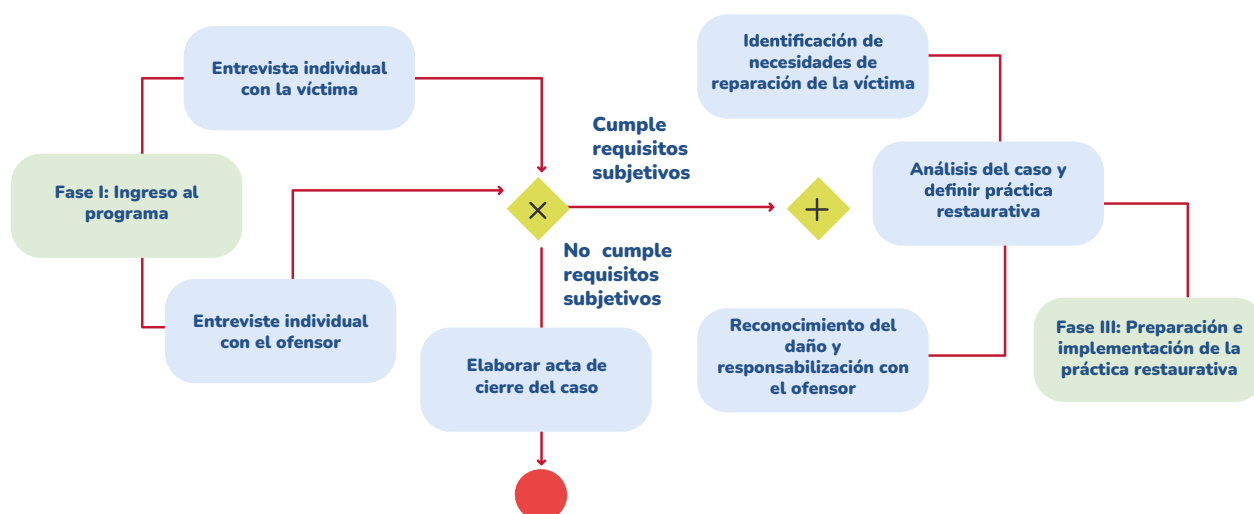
Entrevista individual con la víctima

Fase I: Ingreso al programa

Entreviste individual con el ofensor

Cumple requisitos subjetivos

No cumple requisitos subjetivos

Elaborar acta de cierre del caso

Identificación de necesidades de reparación de la víctima

Análisis del caso y definir práctica restaurativa

Reconocimiento del daño y responsabilización con el ofensor

Fase III: Preparación e implementación de la práctica restaurativa